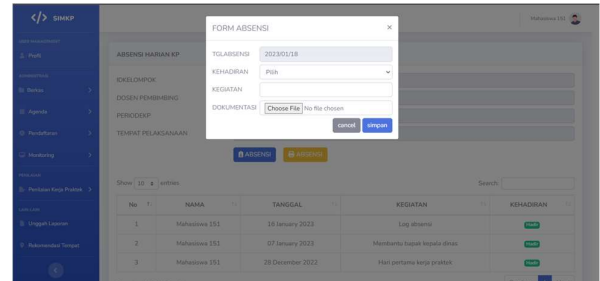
</> SIMKP

Mahasiswa 151

Profil

Berkas

Agenda

Pendaftaran

Monitoring

Penilaian Kerja Praktek

Unggah Laporan

Rekomendasi Tempat

ABSENSI HARIAN KP

KELOMPOK

DOSEN PEMBIMBING

PERIODE KP

TEMPAT PELAKSANAAN

ABSENSI

ABSENSI

Show 10 entries

Search:

| No | NAMA | TANGGAL | KEGIATAN | KEHADIRAN |
|---|---|---|---|---|
| 1 | Mahasiswa 151 | 18 January 2023 | Lagi absensi | Hadir |
| 2 | Mahasiswa 151 | 07 January 2023 | Membantu bapak kepala dinas | Hadir |
| 3 | Mahasiswa 151 | 28 Desember 2022 | Hari pertama kerja praktek | Hadir |

FORM ABSENSI

×

TGL.ABSENSI 2023/01/18

KEHADIRAN Pilih

KEGIATAN

DOKUMENTASI Choose File No file chosen

cancel simpan